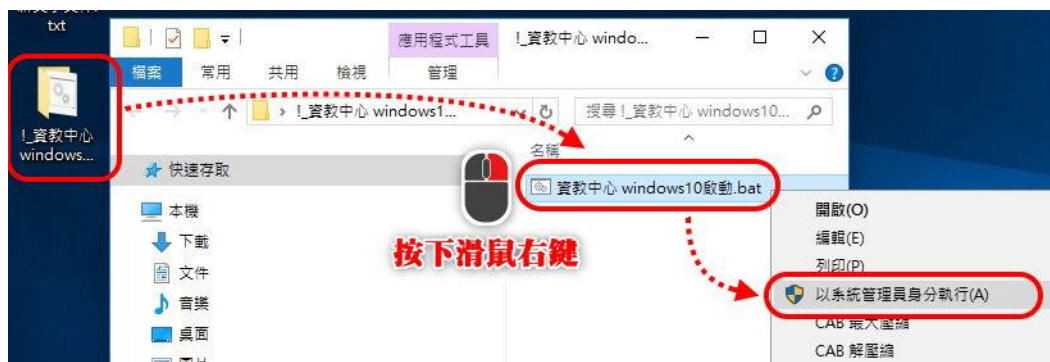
txt

!_資教中心 windows...

應用程式工具 !_資教中心 windo...

檔案 常用 共用 檢視 管理

> !_資教中心 windows1...

搜尋 !_資教中心 windows10...

名稱

快速存取

資教中心 windows10啟動.bat

本機

下載

文件

音樂

桌面

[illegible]

按下滑鼠右鍵

開啟(O)

編輯(E)

列印(P)

以系統管理員身分執行(A)

CAB 最大壓縮

CAB 解壓縮